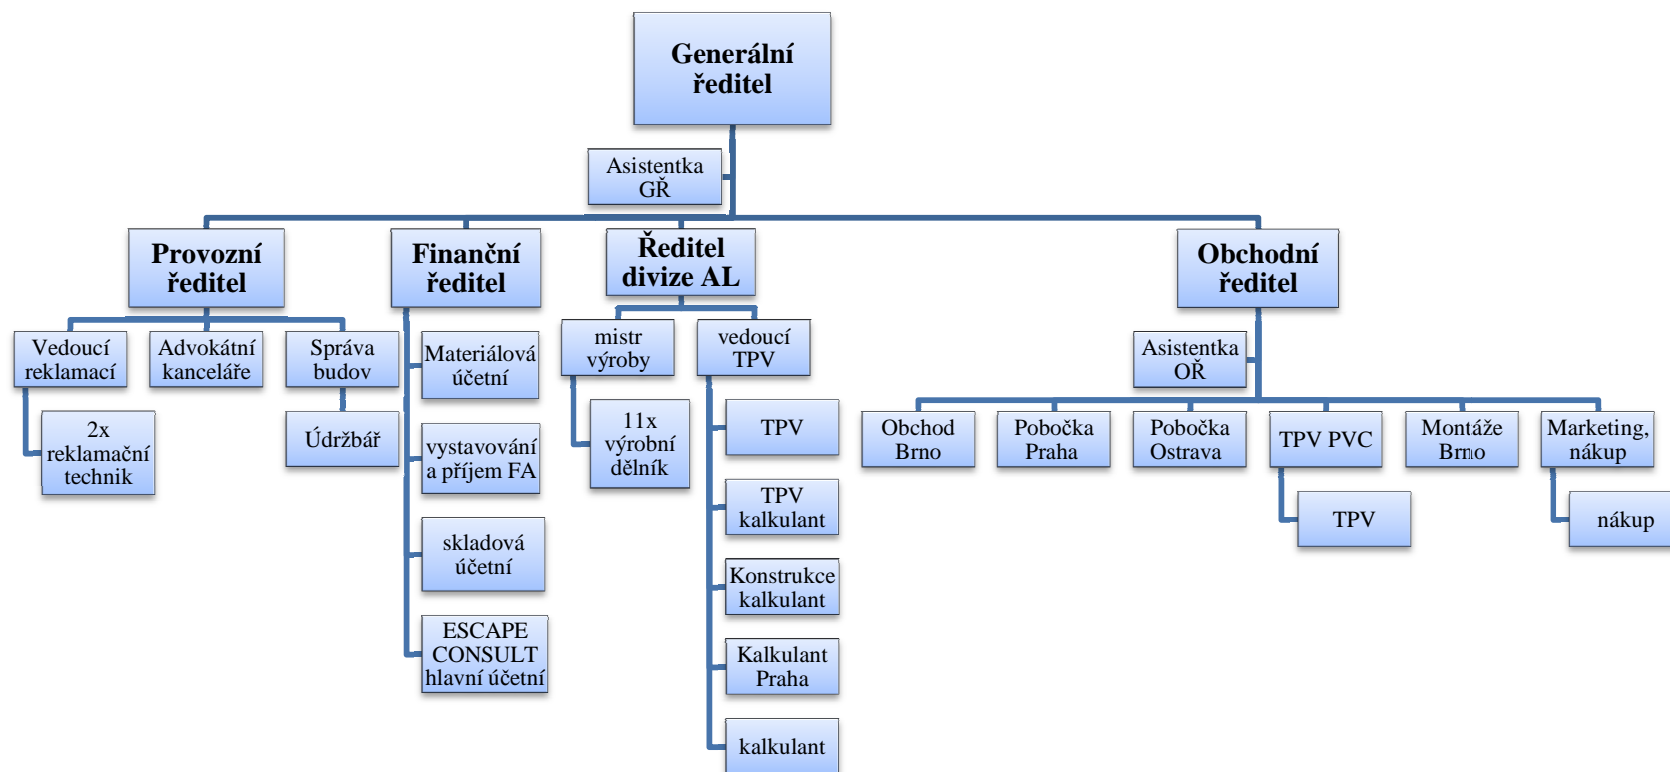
Generální ředitel

Asistentka GŘ

Provozní ředitel

Finanční ředitel

Ředitel divize AL

Obchodní ředitel

Vedoucí reklamací

Advokátní kanceláře

Správa budov

2x reklamační technik

Údržbář

Materiálová účetní

vystavování a příjem FA

skladová účetní

ESCAPE CONSULT hlavní účetní

mistr výroby

vedoucí TPV

11x výrobní dělník

TPV

TPV kalkulant

Konstrukce kalkulant

Kalkulant Praha

kalkulant

Asistentka OŘ

Obchod Brno

Pobočka Praha

Pobočka Ostrava

TPV PVC

Montáže Brno

Marketing, nákup

TPV

nákup